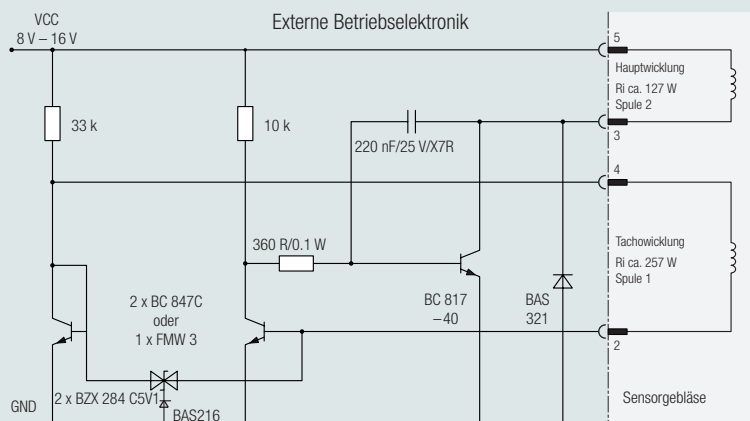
VCC
8 V – 16 V

Externe Betriebselektronik

5
Hauptwicklung
Ri ca. 127 W
Spule 2
3

33 k

10 k

220 nF/25 V/X7R

4

360 R/0.1 W

Tachowicklung
Ri ca. 257 W
Spule 1

2 x BC 847C
oder
1 x FMW 3

BC 817
–40

BAS
321

2

GND

2 x BZX 284 C5V1
BAS216

Sensorgebläse